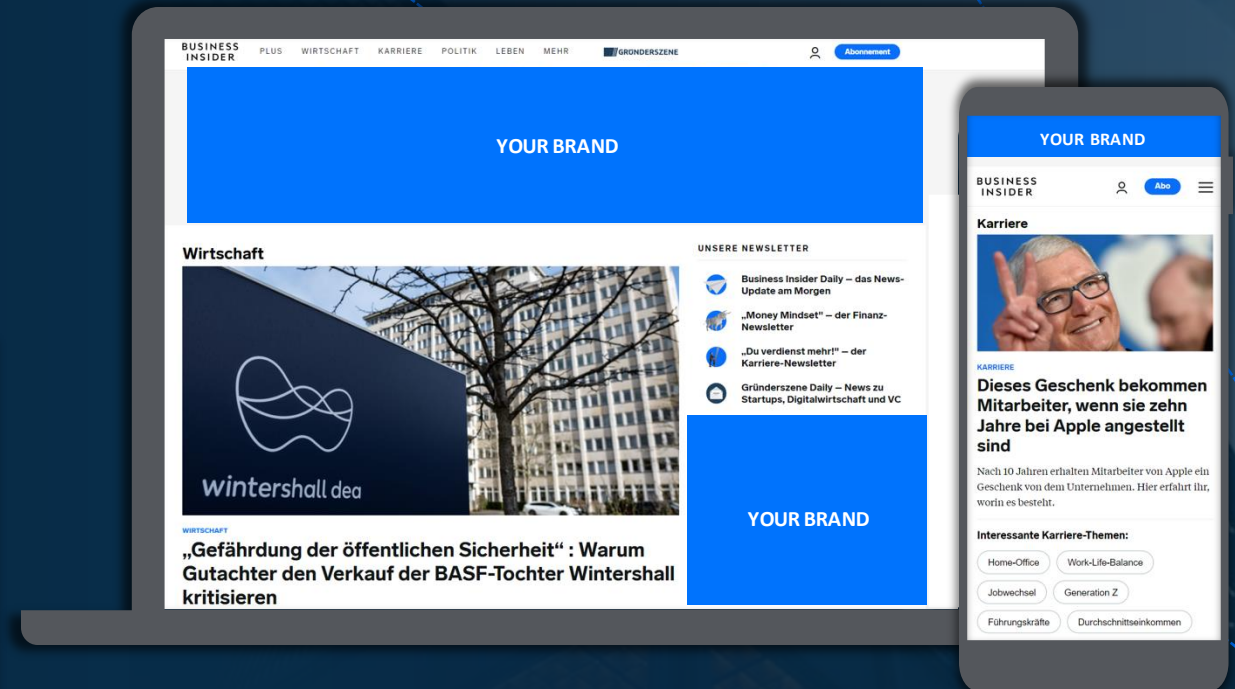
BUSINESS INSIDER PLUS WIRTSCHAFT KARRIERE POLITIK LEBEN MEHR GRÜNDERSZENE Abonnement

YOUR BRAND

Wirtschaft

wintershall dea

WIRTSCHAFT

„Gefährdung der öffentlichen Sicherheit“ : Warum Gutachter den Verkauf der BASF-Tochter Wintershall kritisieren

UNSERE NEWSLETTER

Business Insider Daily – das News-Update am Morgen

„Money Mindset“ – der Finanz-Newsletter

„Du verdienst mehr!“ – der Karriere-Newsletter

Gründerszene Daily – News zu Startups, Digitalwirtschaft und VC

YOUR BRAND

YOUR BRAND

BUSINESS INSIDER Abo

Karriere

KARRIERE

Dieses Geschenk bekommen Mitarbeiter, wenn sie zehn Jahre bei Apple angestellt sind

Nach 10 Jahren erhalten Mitarbeiter von Apple ein Geschenk von dem Unternehmen. Hier erfahrt ihr, worin es besteht.

Interessante Karriere-Themen:

Home-Office Work-Life-Balance Jobwechsel Generation Z Führungskräfte Durchschnittseinkommen